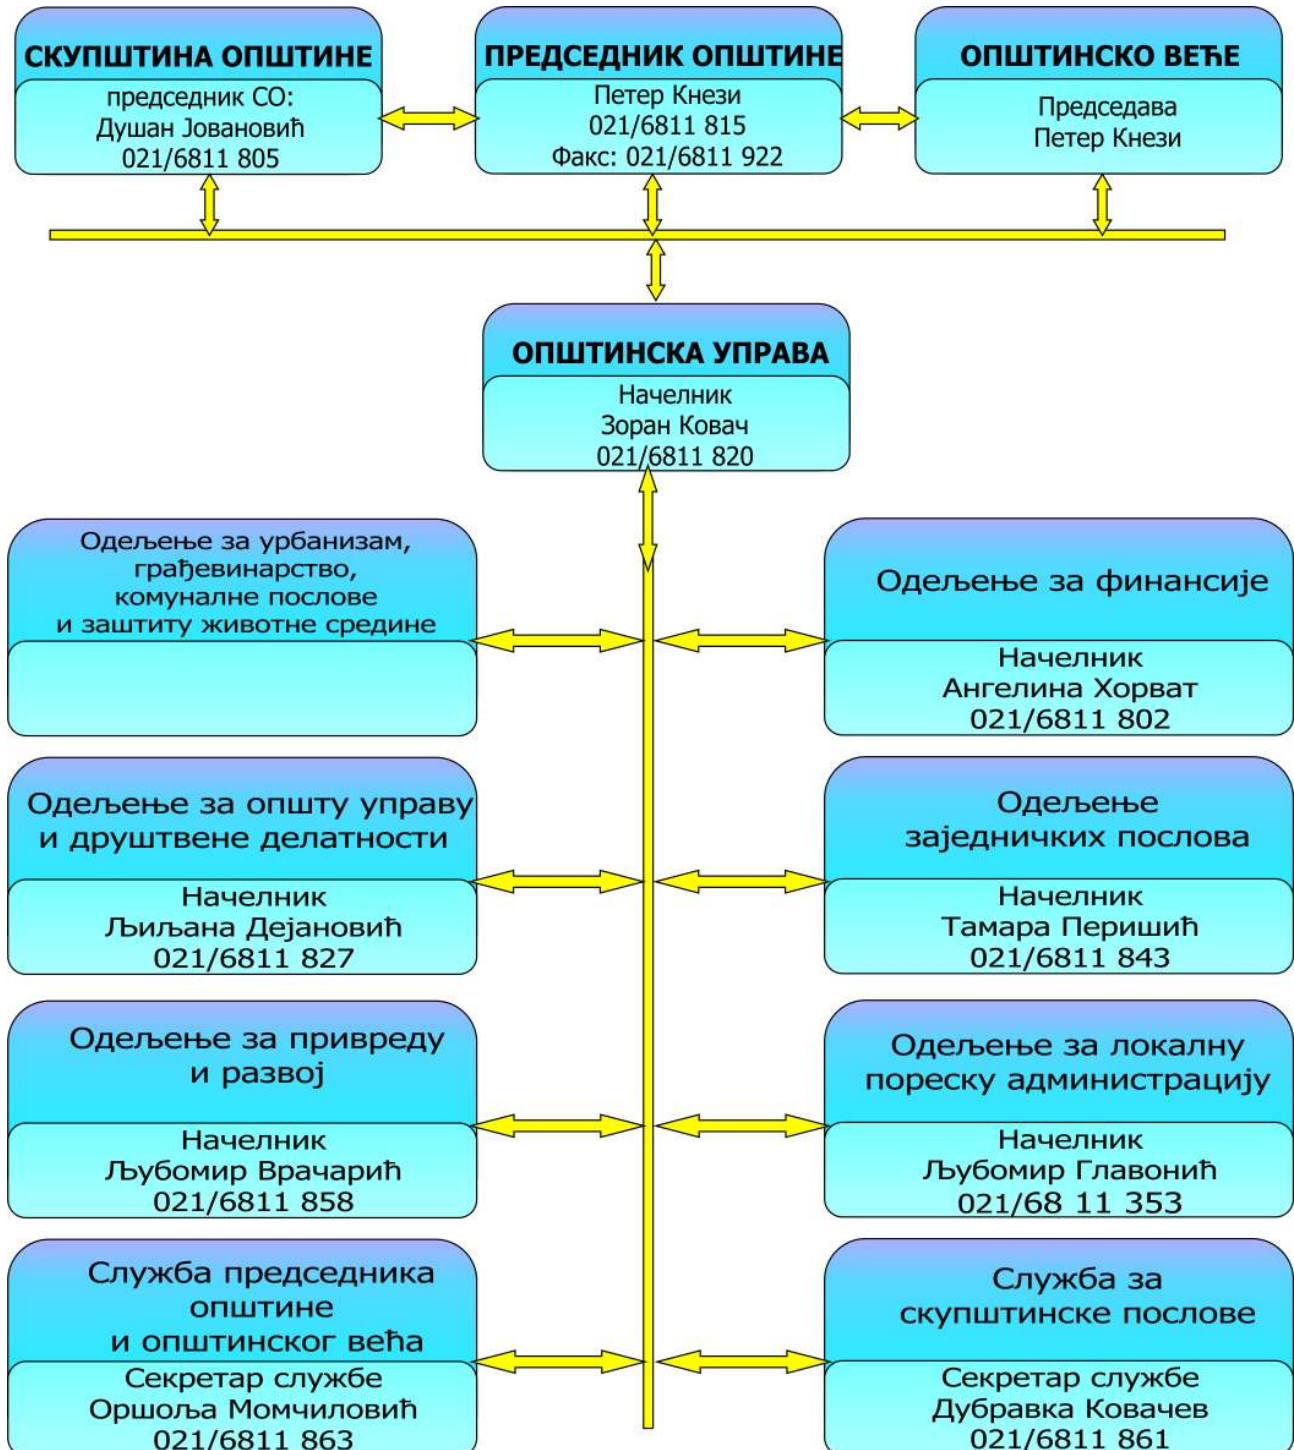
СКУПШТИНА ОПШТИНЕ
председник СО:
Душан Јовановић
021/6811 805

ПРЕДСЕДНИК ОПШТИНЕ
Петер Кнези
021/6811 815
Факс: 021/6811 922

ОПШТИНСКО ВЕЋЕ
Председава
Петер Кнези

ОПШТИНСКА УПРАВА
Начелник
Зоран Ковач
021/6811 820

Одељење за урбанизам, грађевинарство, комуналне послове и заштиту животне средине

Одељење за финансије
Начелник
Ангелина Хорват
021/6811 802

Одељење за општу управу и друштвене делатности
Начелник
Љиљана Дејановић
021/6811 827

Одељење заједничких послова
Начелник
Тамара Перишић
021/6811 843

Одељење за привреду и развој
Начелник
Љубомир Врачарић
021/6811 858

Одељење за локалну пореску администрацију
Начелник
Љубомир Главонић
021/68 11 353

Служба председника општине и општинског већа
Секретар службе
Оршоља Момчиловић
021/6811 863

Служба за скупштинске послове
Секретар службе
Дубравка Ковачев
021/6811 861